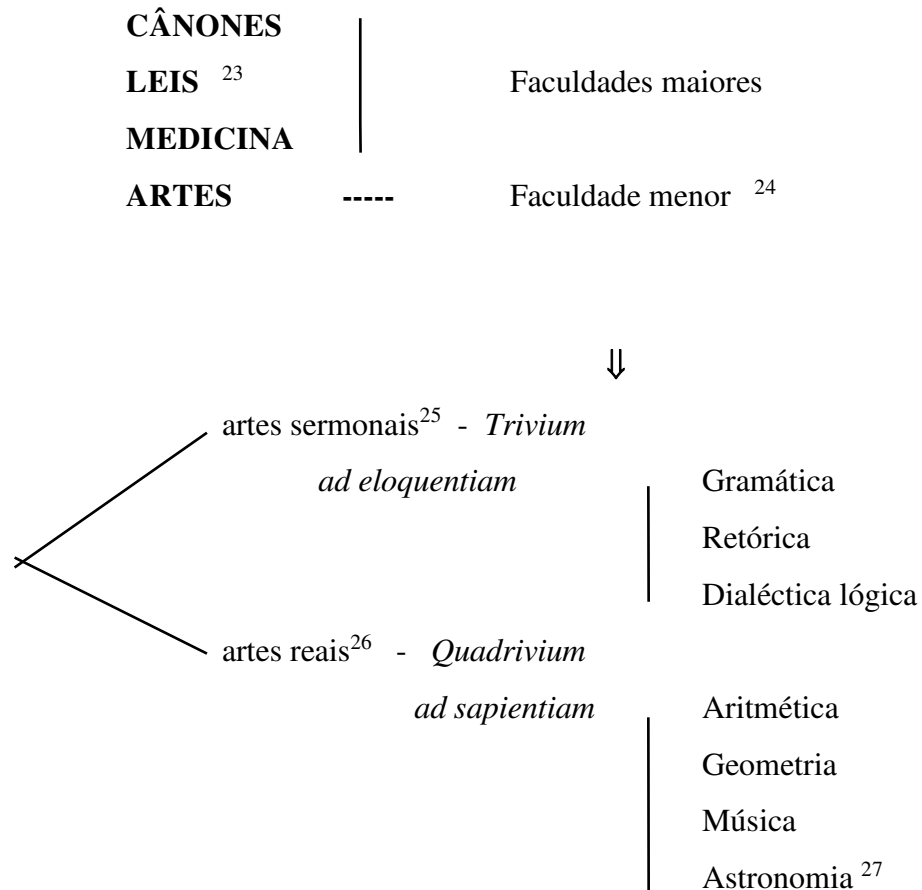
**CÂNONES**
**LEIS** $^{23}$ Faculdades maiores
**MEDICINA**
**ARTES** ----- Faculdade menor $^{24}$

⇓

artes sermonais$^{25}$ - *Trivium*
*ad eloquentiam*
Gramática
Retórica
Dialéctica lógica

artes reais$^{26}$ - *Quadrivium*
*ad sapientiam*
Aritmética
Geometria
Música
Astronomia $^{27}$